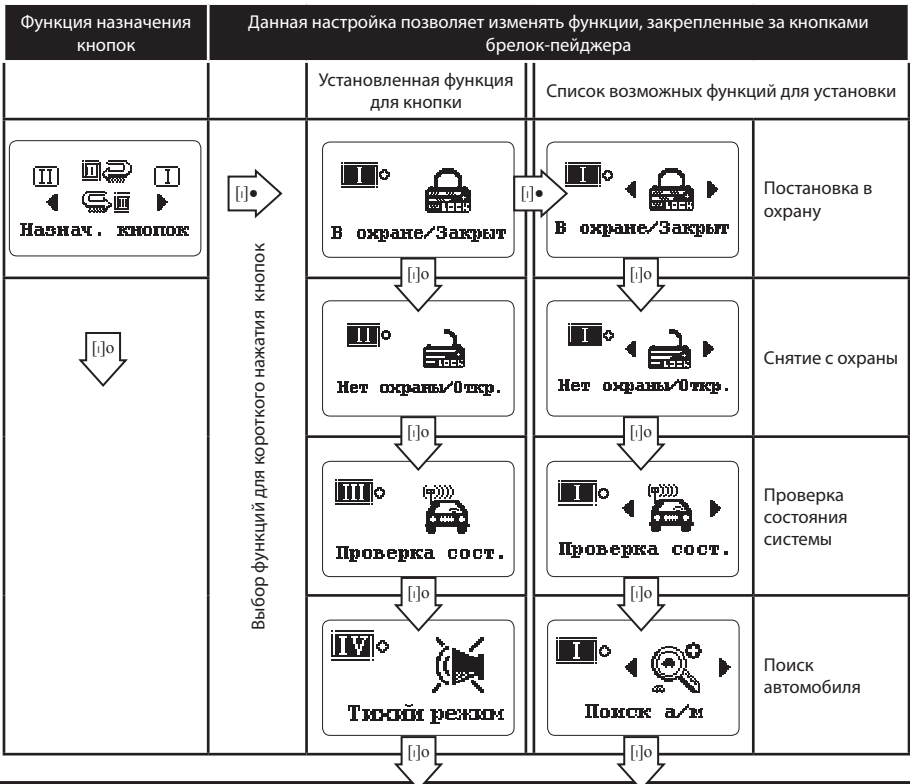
| Функция назначения кнопок | Данная настройка позволяет изменять функции, закрепленные за кнопками брелок-пейджера | | | |
|---|---|---|---|---|
| | | Установленная функция для кнопки | Список возможных функций для установки | |
| II I Назнач. кнопок | I • | I В охране/Закрыт | I В охране/Закрыт | Постановка в охрану |
| I o | Выбор функций для короткого нажатия кнопок | II Нет охраны/Откр. | I Нет охраны/Откр. | Снятие с охраны |
| | | III Проверка сост. | I Проверка сост. | Проверка состояния системы |
| | | IV Тихий режим | I Поиск а/м | Поиск автомобиля |